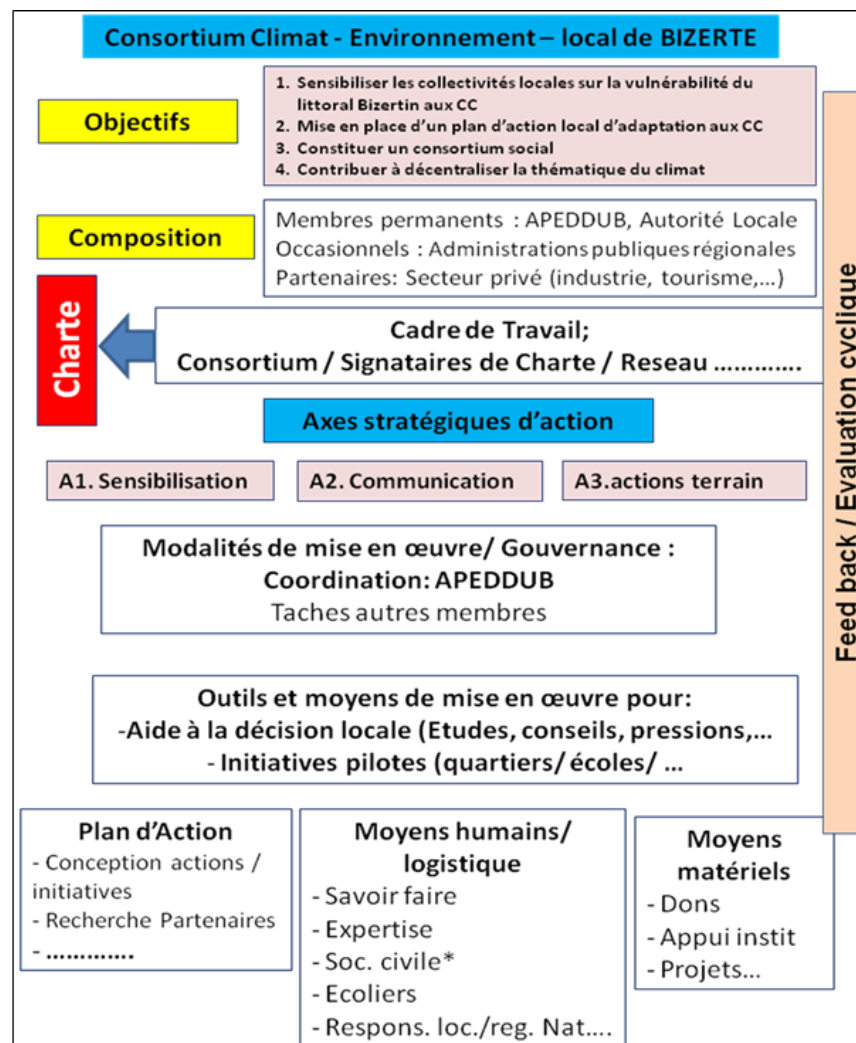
Consortium Climat - Environnement – local de BIZERTE

Objectifs

1. Sensibiliser les collectivités locales sur la vulnérabilité du littoral Bizertin aux CC
2. Mise en place d'un plan d'action local d'adaptation aux CC
3. Constituer un consortium social
4. Contribuer à décentraliser la thématique du climat

Composition

Membres permanents : APEDDUB, Autorité Locale
Occasionnels : Administrations publiques régionales
Partenaires: Secteur privé (industrie, tourisme,…)

Charte

Cadre de Travail;
Consortium / Signataires de Charte / Reseau …………

Axes stratégiques d'action

A1. Sensibilisation

A2. Communication

A3.actions terrain

Modalités de mise en œuvre/ Gouvernance :
Coordination: APEDDUB
Taches autres membres

Outils et moyens de mise en œuvre pour:
-Aide à la décision locale (Etudes, conseils, pressions,…
- Initiatives pilotes (quartiers/ écoles/ …

Plan d'Action
- Conception actions / initiatives
- Recherche Partenaires
- …………

Moyens humains/ logistique
- Savoir faire
- Expertise
- Soc. civile*
- Ecoliers
- Respons. loc./reg. Nat….

Moyens matériels
- Dons
- Appui instit
- Projets…

Feed back / Evaluation cyclique